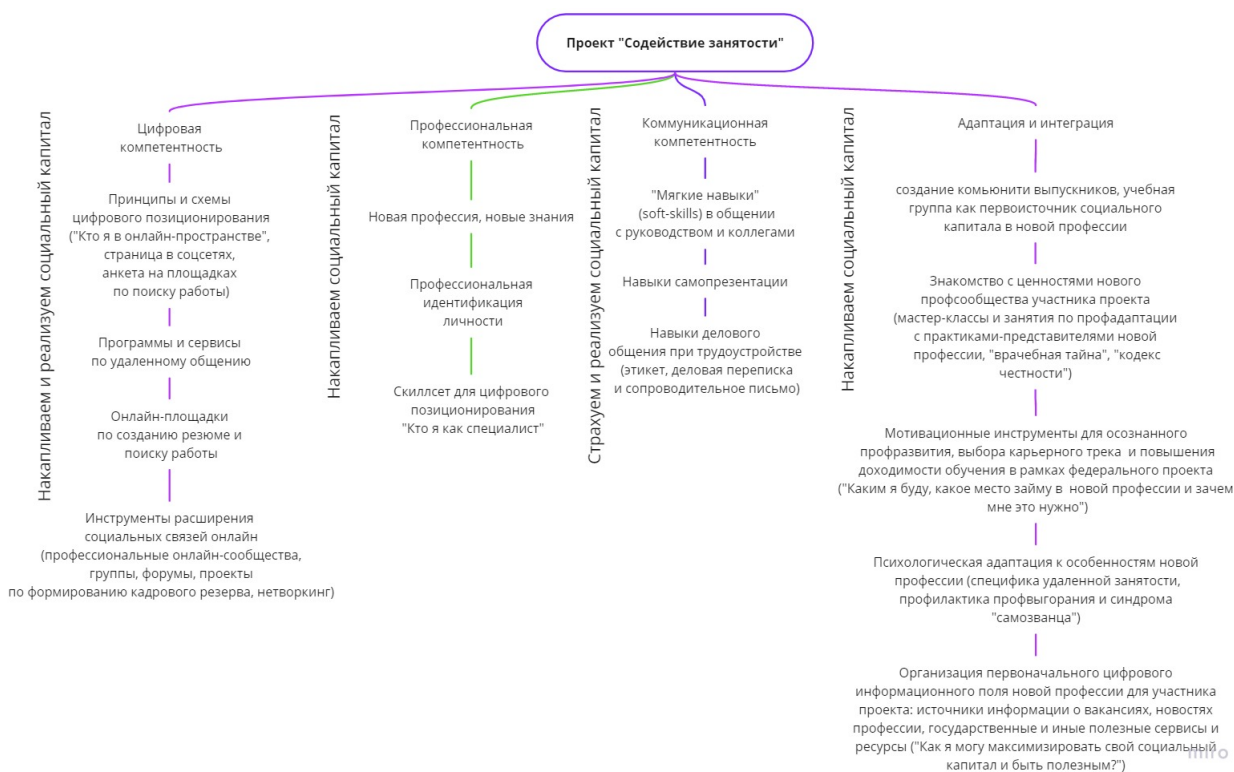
Проект "Содействие занятости"

Накапливаем и реализуем социальный капитал

Цифровая компетентность

Принципы и схемы цифрового позиционирования ("Кто я в онлайн-пространстве", страница в соцсетях, анкета на площадках по поиску работы)

Программы и сервисы по удаленному общению

Онлайн-площадки по созданию резюме и поиску работы

Инструменты расширения социальных связей онлайн (профессиональные онлайн-сообщества, группы, форумы, проекты по формированию кадрового резерва, нетворкинг)

Накапливаем социальный капитал

Профессиональная компетентность

Новая профессия, новые знания

Профессиональная идентификация личности

Скиллсет для цифрового позиционирования "Кто я как специалист"

Страхуем и реализуем социальный капитал

Коммуникационная компетентность

"Мягкие навыки" (soft-skills) в общении с руководством и коллегами

Навыки самопрезентации

Навыки делового общения при трудоустройстве (этикет, деловая переписка и сопроводительное письмо)

Накапливаем социальный капитал

Адаптация и интеграция

создание комьюнити выпускников, учебная группа как первоисточник социального капитала в новой профессии

Знакомство с ценностями нового профсообщества участника проекта (мастер-классы и занятия по профадаптации с практиками-представителями новой профессии, "врачебная тайна", "кодекс честности")

Мотивационные инструменты для осознанного профразвития, выбора карьерного трека и повышения доходимости обучения в рамках федерального проекта ("Каким я буду, какое место займу в новой профессии и зачем мне это нужно")

Психологическая адаптация к особенностям новой профессии (специфика удаленной занятости, профилактика профвыгорания и синдрома "самозванца")

Организация первоначального цифрового информационного поля новой профессии для участника проекта: источники информации о вакансиях, новостях профессии, государственные и иные полезные сервисы и ресурсы ("Как я могу максимизировать свой социальный капитал и быть полезным?")

miro